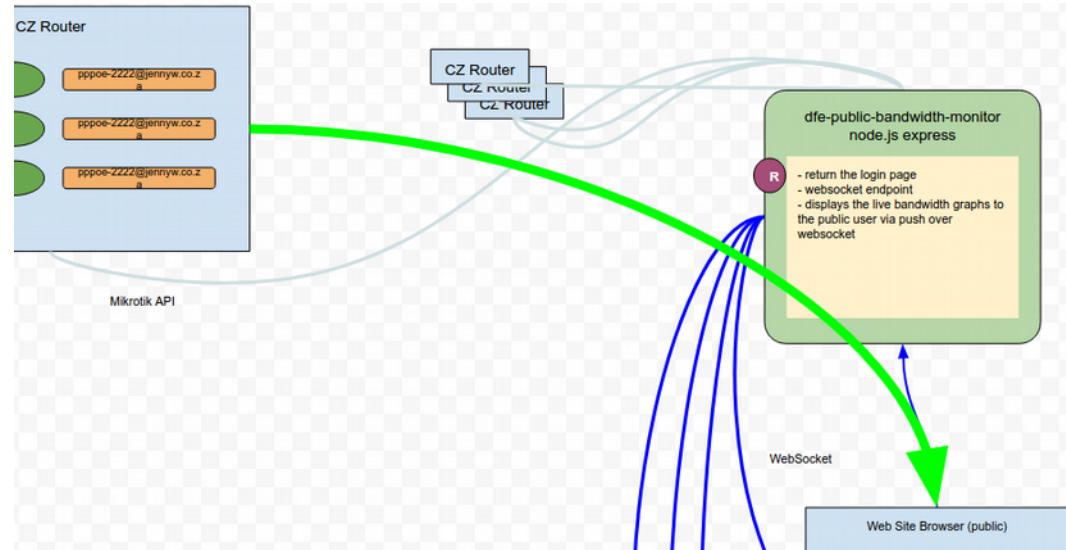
CZ Router

pppoe-2222@jennyw.co.za

pppoe-2222@jennyw.co.za

pppoe-2222@jennyw.co.za

Mikrotik API

CZ Router
CZ Router
CZ Router

dfe-public-bandwidth-monitor
node.js express

R

- return the login page
- websocket endpoint
- displays the live bandwidth graphs to the public user via push over websocket

WebSocket

Web Site Browser (public)